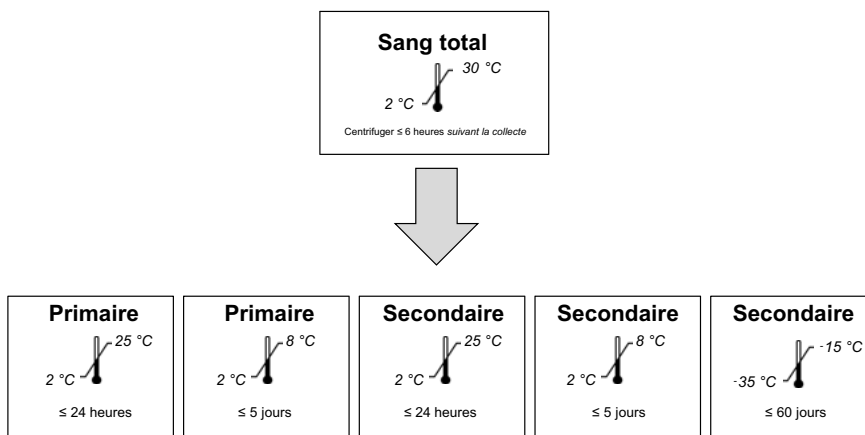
**Sang total**

30 °C

2 °C

Centrifuger ≤ 6 heures *suivant la collecte*

**Primaire**

25 °C

2 °C

≤ 24 heures

**Primaire**

8 °C

2 °C

≤ 5 jours

**Secondaire**

25 °C

2 °C

≤ 24 heures

**Secondaire**

8 °C

2 °C

≤ 5 jours

**Secondaire**

-15 °C

-35 °C

≤ 60 jours